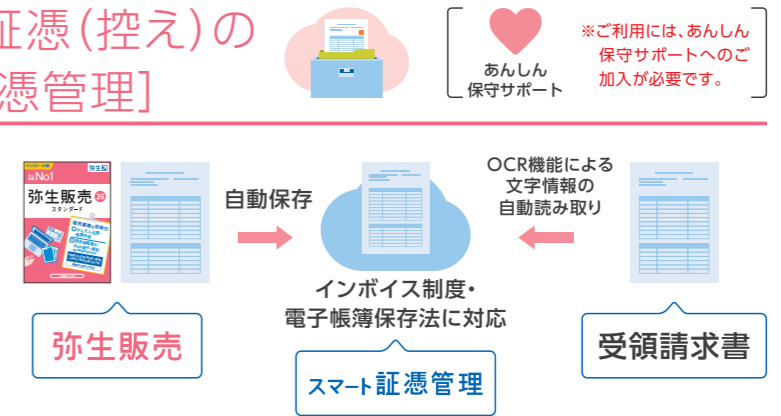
証憑(控え)の
憑管理]

あんしん
保守サポート

※ご利用には、あんしん保守サポートへのご加入が必要です。

No1
弥生販売 26
スタンダード

自動保存

OCR機能による
文字情報の
自動読み取り

インボイス制度・
電子帳簿保存法に対応

弥生販売

スマート証憑管理

受領請求書